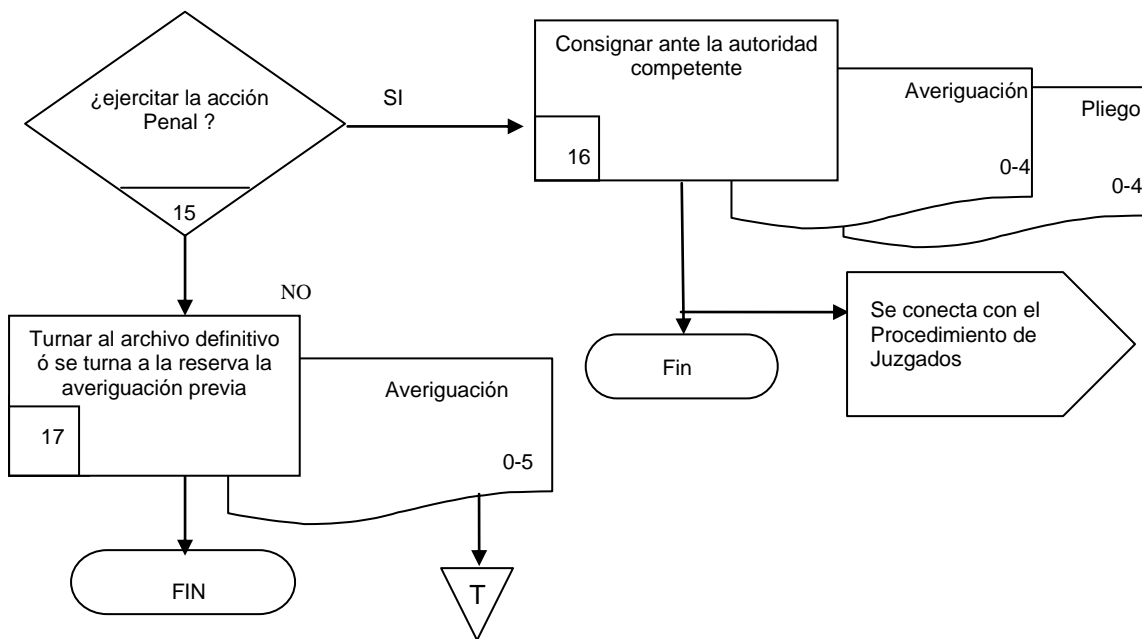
¿ejercitar la acción Penal ?

15

SI

Consignar ante la autoridad competente

16

Averiguación

0-4

Pliego

0-4

NO

Turnar al archivo definitivo ó se turna a la reserva la averiguación previa

17

Averiguación

0-5

Fin

Se conecta con el Procedimiento de Juzgados

FIN

T